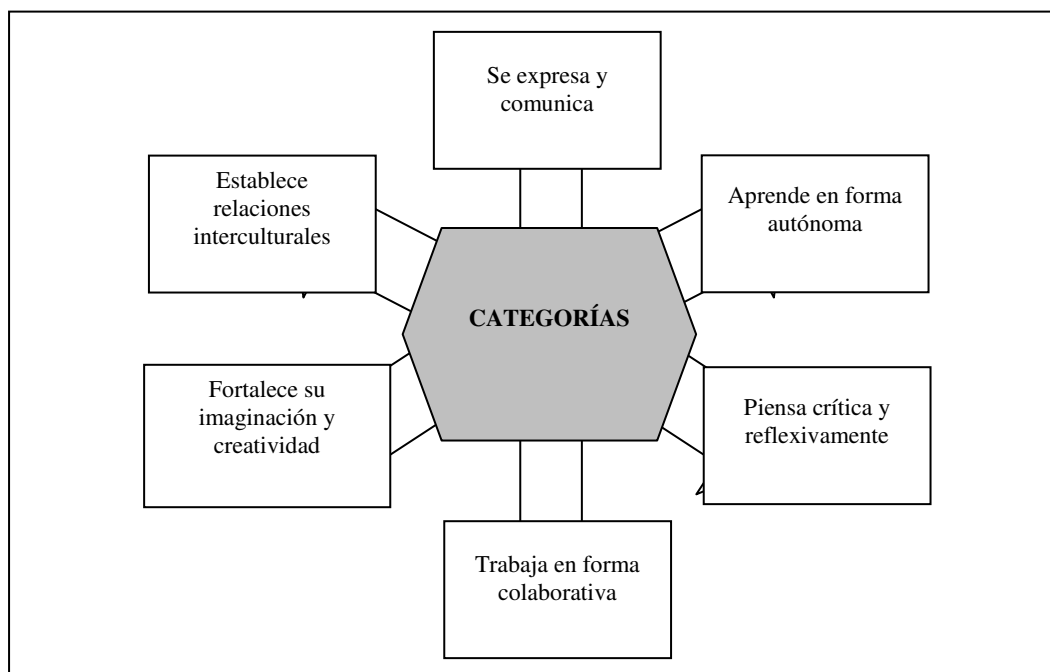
Se expresa y comunica

Establece relaciones interculturales

Aprende en forma autónoma

CATEGORÍAS

Fortalece su imaginación y creatividad

Piensa crítica y reflexivamente

Trabaja en forma colaborativa